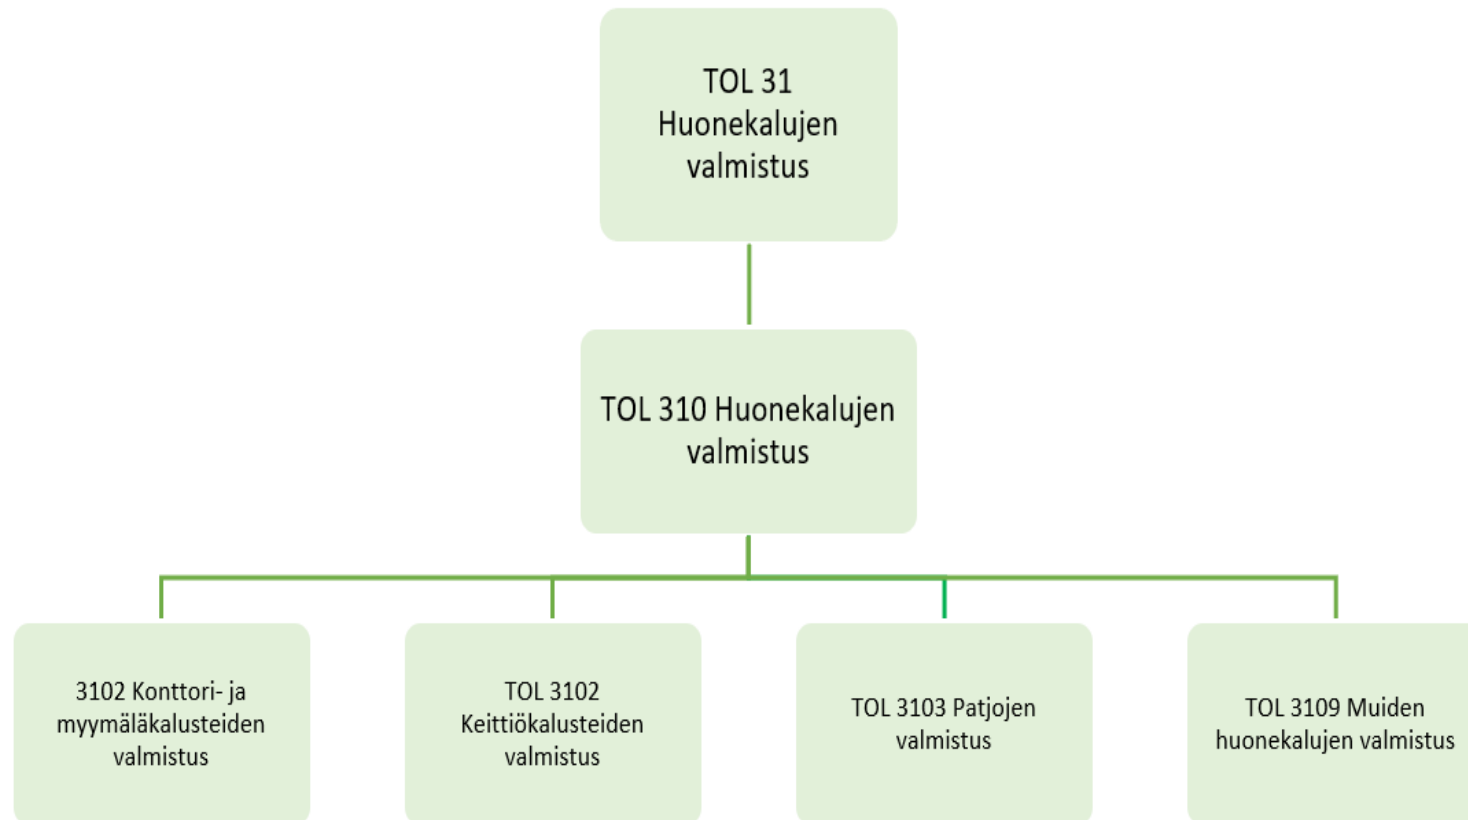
TOL 31 Huonekalujen valmistus

TOL 310 Huonekalujen valmistus

3102 Konttori- ja myymäläkalusteiden valmistus

TOL 3102 Keittiökalusteiden valmistus

TOL 3103 Patjojen valmistus

TOL 3109 Muiden huonekalujen valmistus